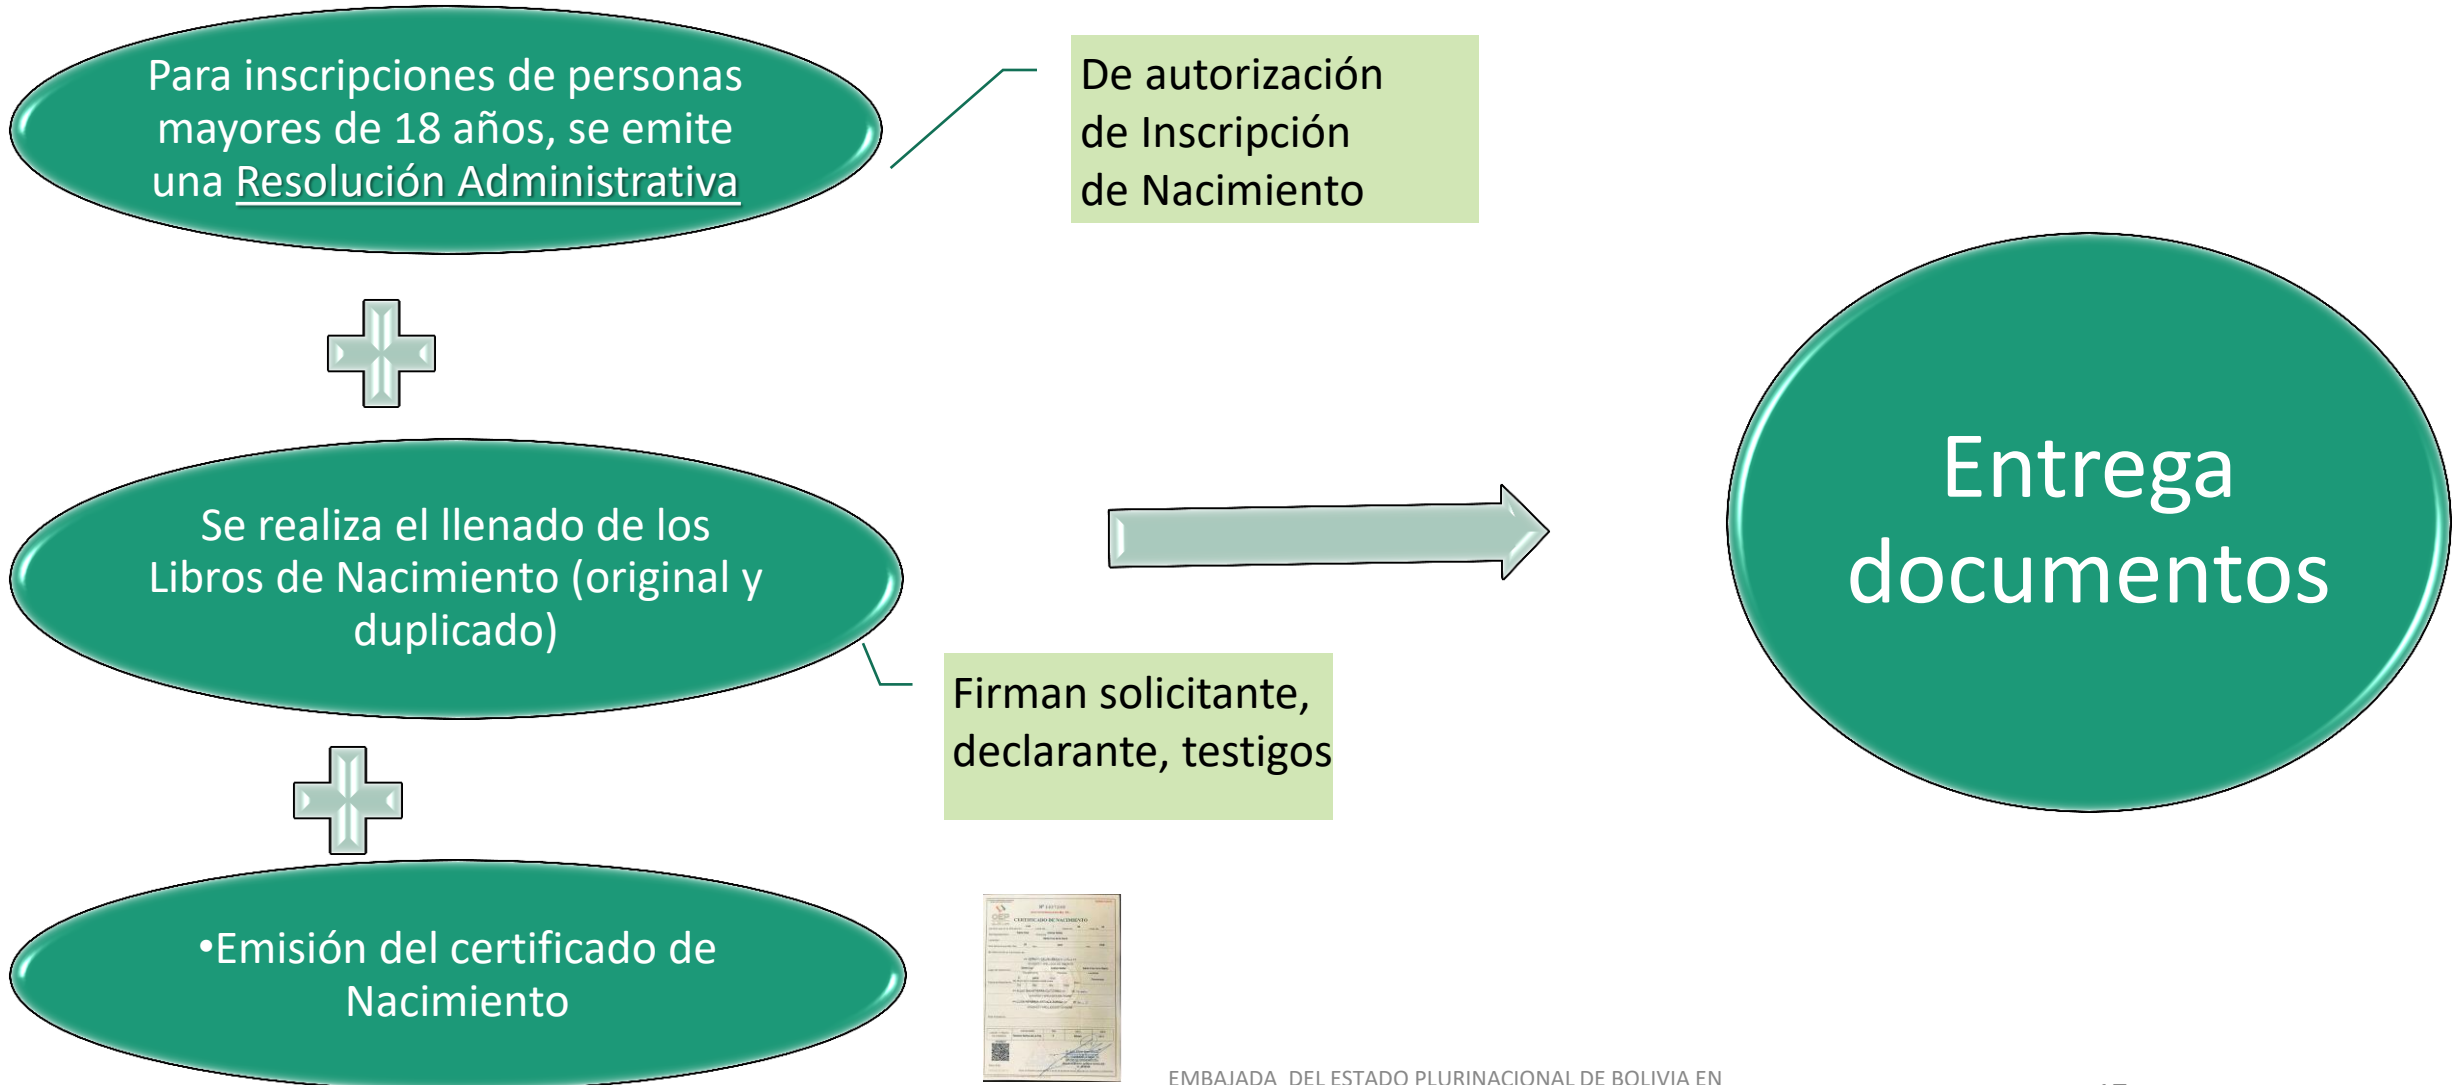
Para inscripciones de personas mayores de 18 años, se emite una Resolución Administrativa

De autorización de Inscripción de Nacimiento

Se realiza el llenado de los Libros de Nacimiento (original y duplicado)

Firman solicitante, declarante, testigos

•Emisión del certificado de Nacimiento

Entrega documentos

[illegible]

EMBAJADA DEL ESTADO PLURINACIONAL DE BOLIVIA EN